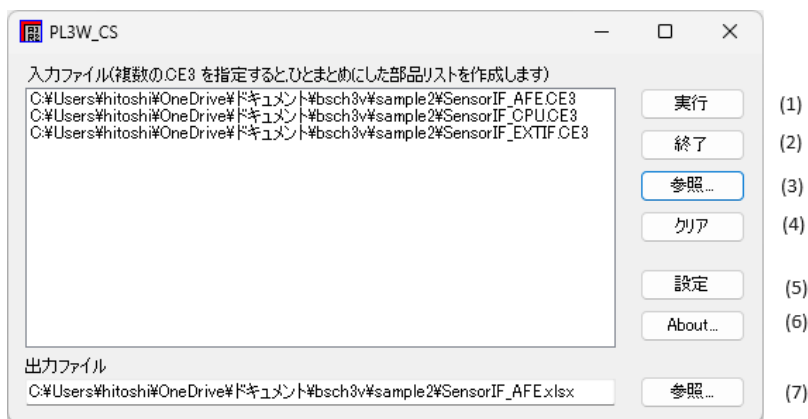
PL3W_CS

入力ファイル(複数の.CE3 を指定すると,ひとまとめにした部品リストを作成します)

C:¥Users¥hitoshi¥OneDrive¥ドキュメント¥bsch3v¥sample2¥SensorIF_AFE.CE3
C:¥Users¥hitoshi¥OneDrive¥ドキュメント¥bsch3v¥sample2¥SensorIF_CPU.CE3
C:¥Users¥hitoshi¥OneDrive¥ドキュメント¥bsch3v¥sample2¥SensorIF_EXTIF.CE3

実行 (1)
終了 (2)
参照... (3)
クリア (4)
設定 (5)
About... (6)

出力ファイル

C:¥Users¥hitoshi¥OneDrive¥ドキュメント¥bsch3v¥sample2¥SensorIF_AFE.xlsx

参照... (7)